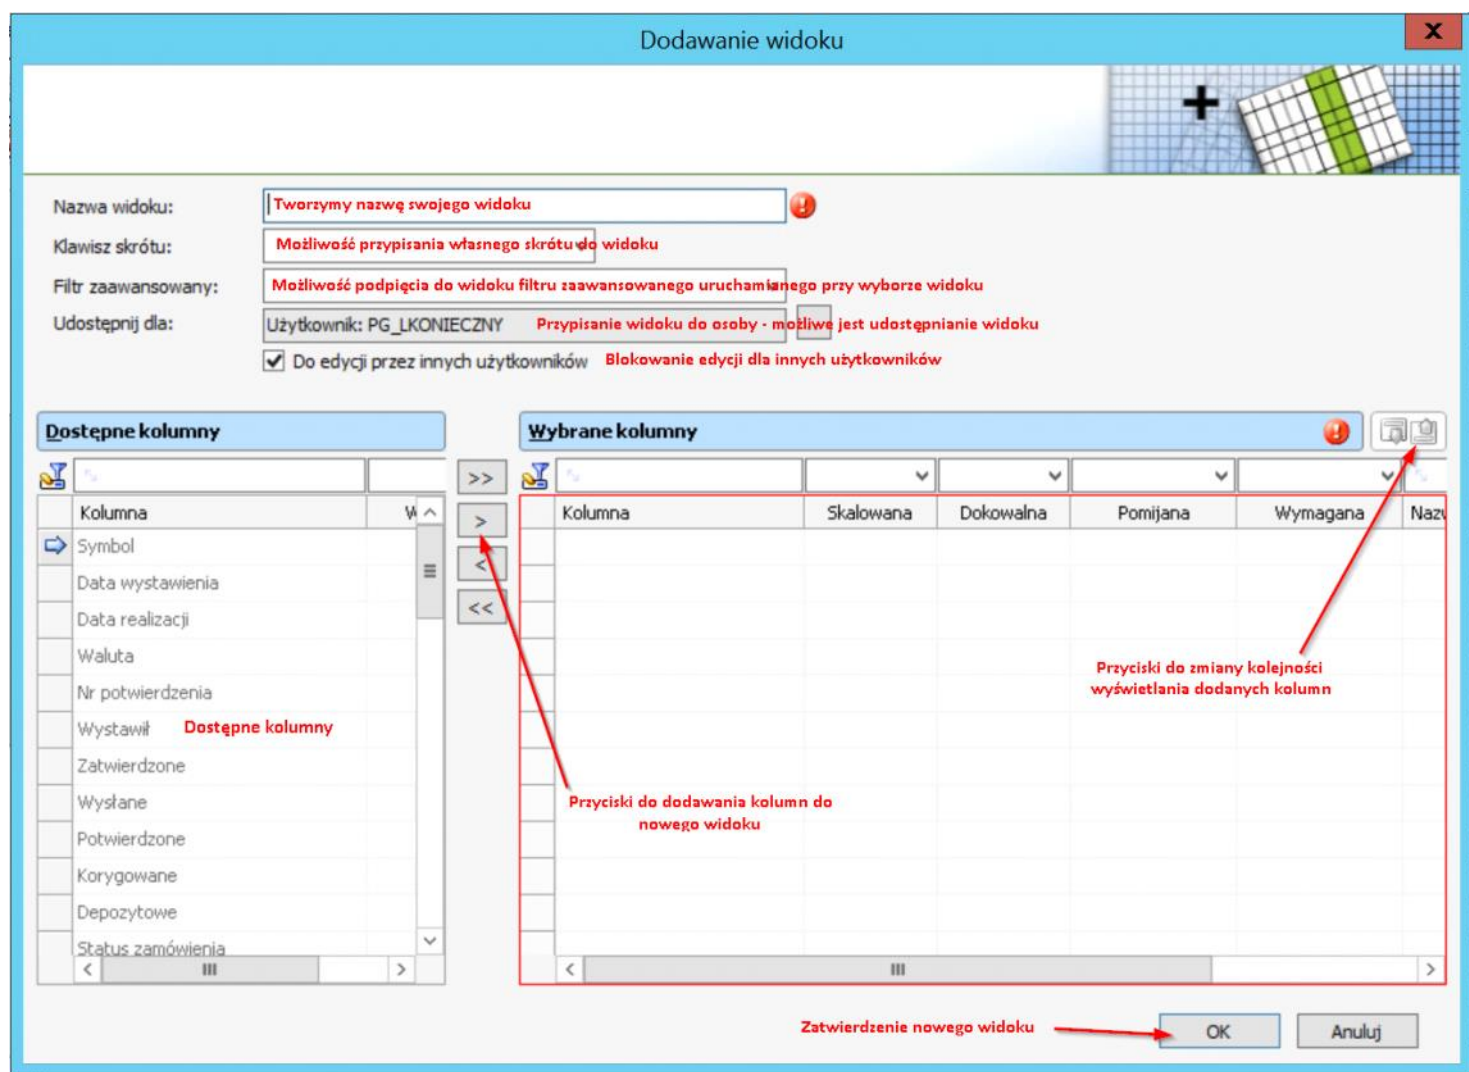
Dodawanie widoku

Nazwa widoku: Tworzymy nazwę swojego widoku

Klawisz skrótu: Możliwość przypisania własnego skrótu do widoku

Filtr zaawansowany: Możliwość podpięcia do widoku filtru zaawansowanego uruchamianego przy wyborze widoku

Udostępnij dla: Użytkownik: PG_LKONIECZNY Przypisanie widoku do osoby - możliwe jest udostępnianie widoku

Do edycji przez innych użytkowników Blokowanie edycji dla innych użytkowników

Dostępne kolumny

| Kolumna | W |
|---|---|
| Symbol | |
| Data wystawienia | |
| Data realizacji | |
| Waluta | |
| Nr potwierdzenia | |
| Wystawił | |
| Zatwierdzone | |
| Wysłane | |
| Potwierdzone | |
| Korygowane | |
| Depozytowe | |
| Status zamówienia | |

Dostępne kolumny

>>
>
<
<<

Wybrane kolumny

| Kolumna | Skalowana | Dokowalna | Pomijana | Wymagana | Nazw |
|---|---|---|---|---|---|

Przyciski do zmiany kolejności wyświetlania dodanych kolumn

Przyciski do dodawania kolumn do nowego widoku

Zatwierdzenie nowego widoku

OK

Anuluj